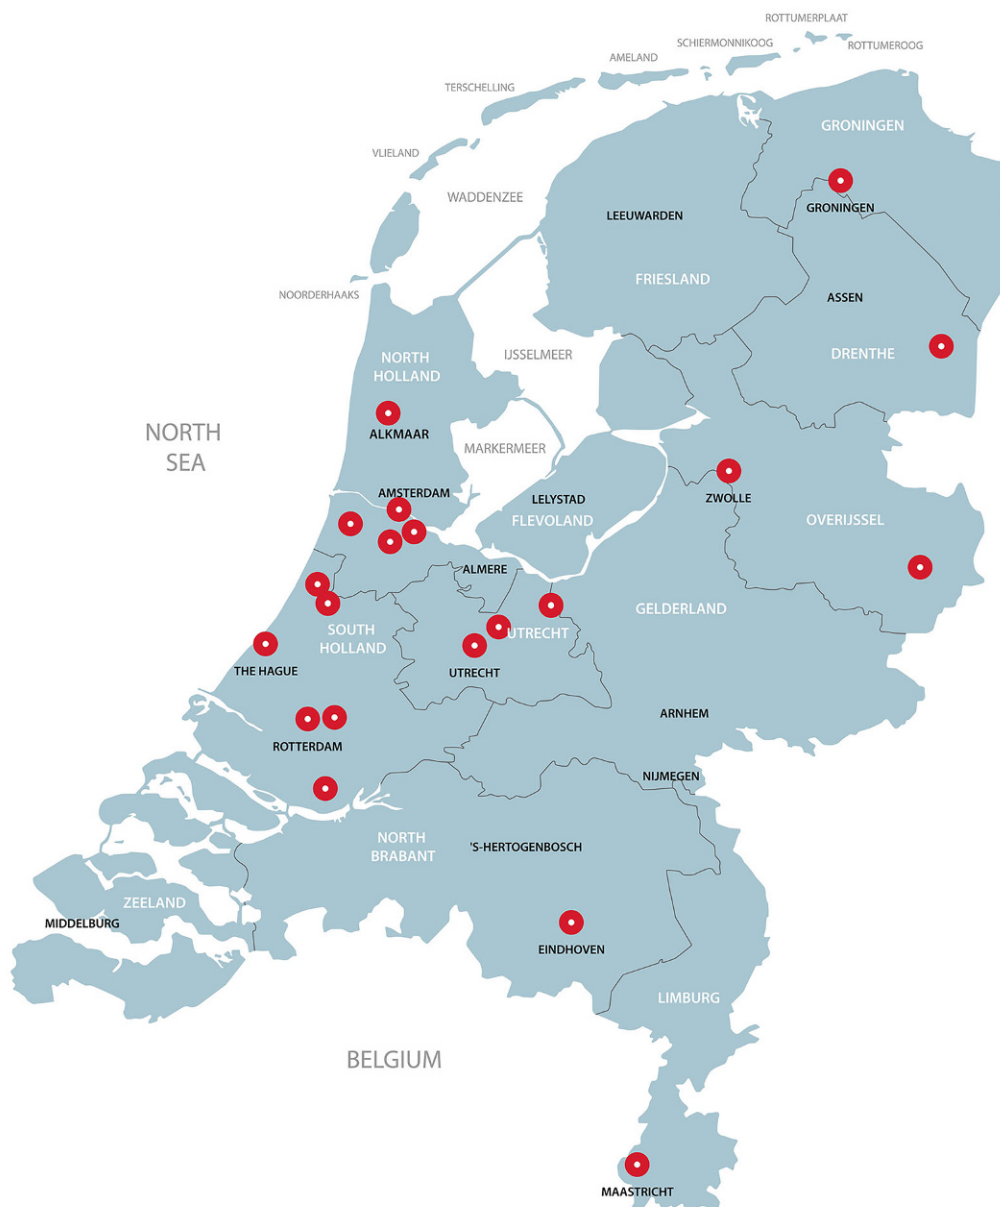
ROTTUMERPLAAT
SCHIERMONNIKOOG
ROTTUMEROOG
AMELAND
TERSCHELLING
GRONINGEN
VLIELAND
GRONINGEN
WADDENZEE
LEEUWARDEN
FRIESLAND
NOORDERHAAKS
ASSEN
NORTH HOLLAND
IJSSELMEER
DRENTHE
ALKMAAR
NORTH SEA
MARKERMEER
AMSTERDAM
ZWOLLE
LELYSTAD
FLEVOLAND
OVERIJSSEL
ALMERE
GELDERLAND
SOUTH HOLLAND
UTRECHT
THE HAGUE
UTRECHT
ARNHEM
ROTTERDAM
NIJMEGEN
NORTH BRABANT
'S-HERTOGENBOSCH
ZEELAND
MIDDELBURG
EINDHOVEN
LIMBURG
BELGIUM
MAASTRICHT